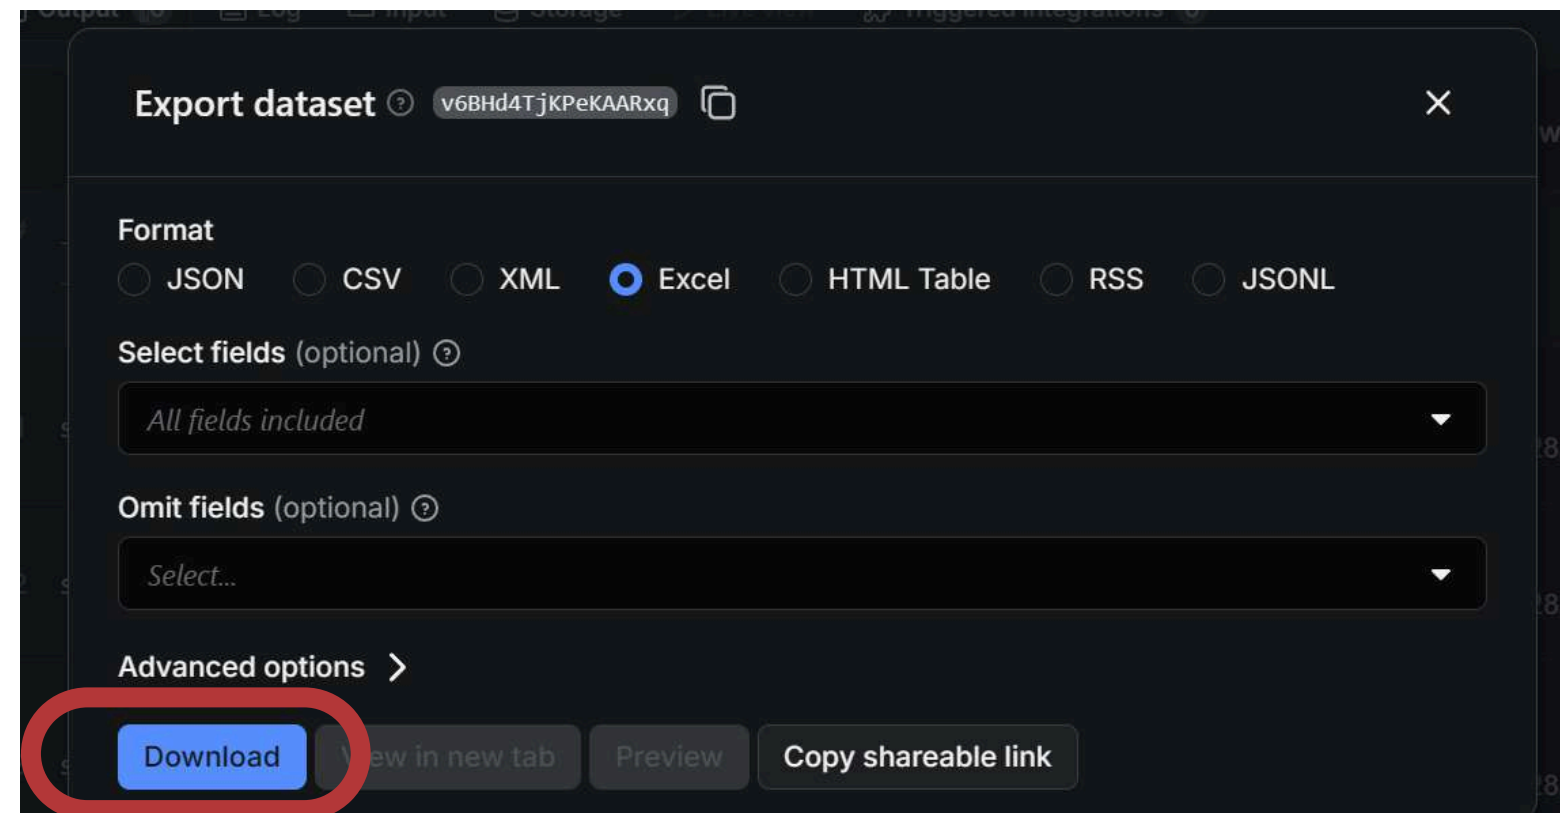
Export dataset v6BHd4TjKPeKAARxq

Format
JSON CSV XML Excel HTML Table RSS JSONL

Select fields (optional)
All fields included

Omit fields (optional)
Select...

Advanced options

Download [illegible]ew in new tab Preview Copy shareable link